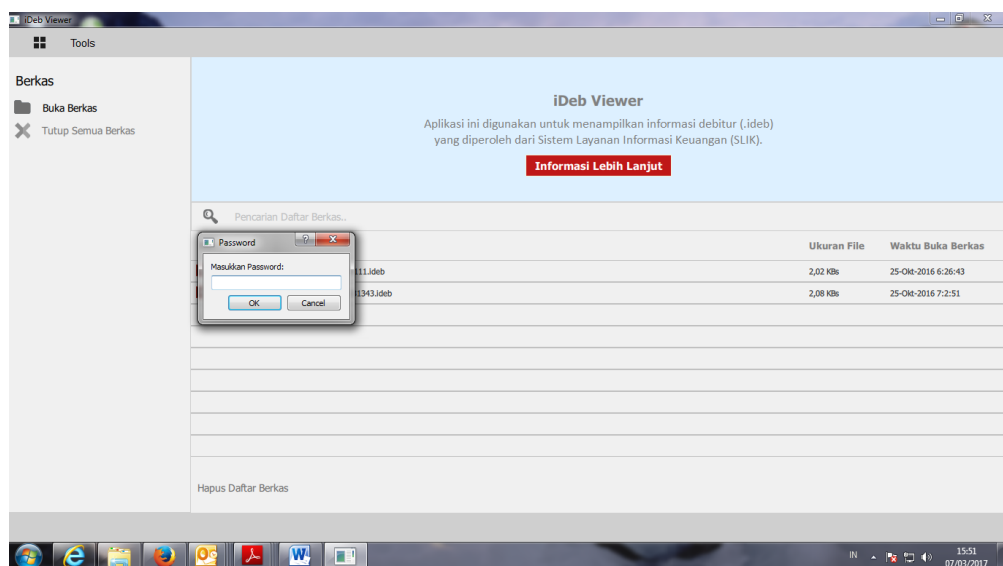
iDeb Viewer

Tools

Berkas

Buka Berkas

Tutup Semua Berkas

iDeb Viewer

Aplikasi ini digunakan untuk menampilkan informasi debitur (.ideb) yang diperoleh dari Sistem Layanan Informasi Keuangan (SLIK).

Informasi Lebih Lanjut

Pencarian Daftar Berkas..

Password

Masukkan Password:

OK Cancel

| | Ukuran File | Waktu Buka Berkas |
|---|---|---|
| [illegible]11.ideb | 2,02 KBs | 25-Okt-2016 6:26:43 |
| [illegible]1343.ideb | 2,08 KBs | 25-Okt-2016 7:2:51 |

Hapus Daftar Berkas

IN 15:51 07/03/2017